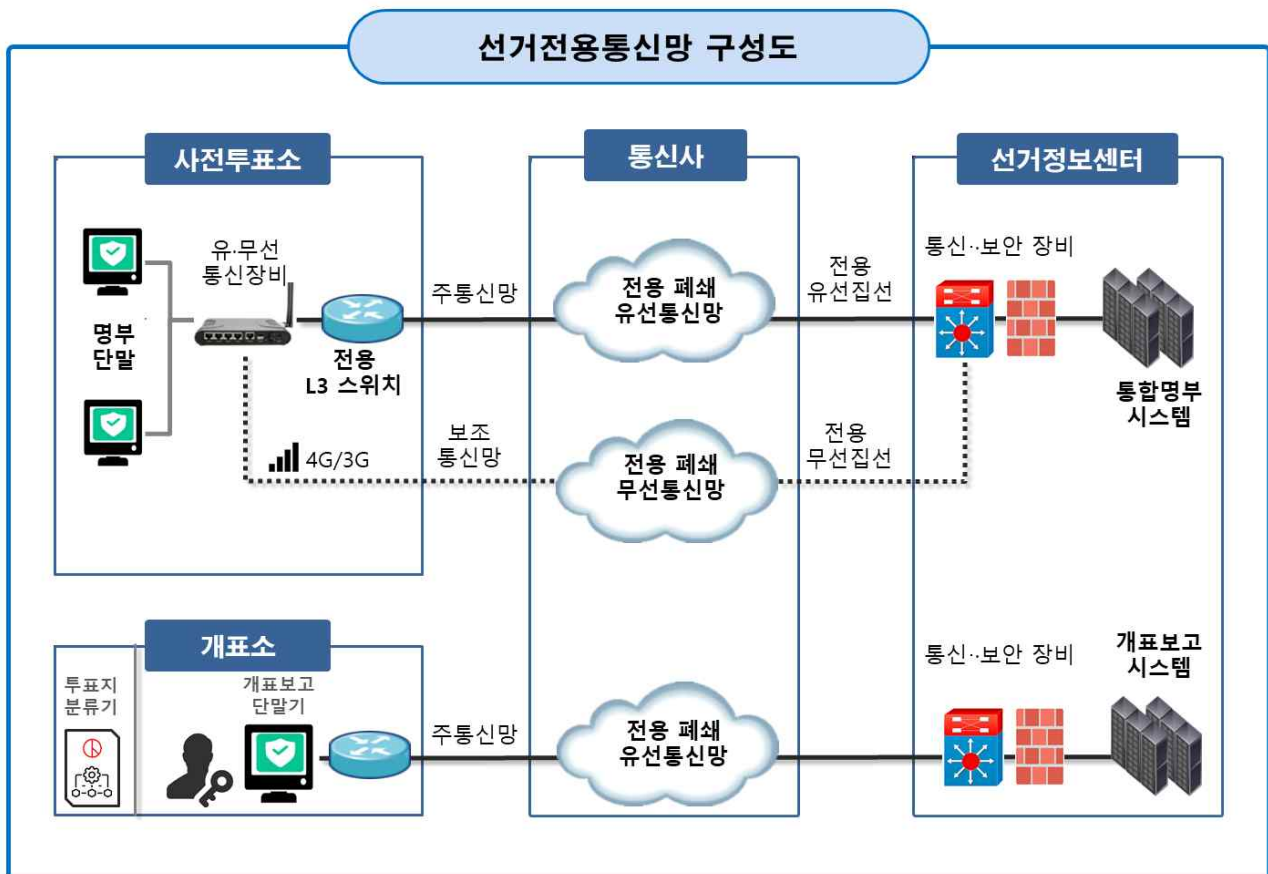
선거전용통신망 구성도

사전투표소

유·무선 통신장비

명부 단말

전용 L3 스위치

4G/3G

주통신망

보조 통신망

통신사

전용 폐쇄 유선통신망

전용 폐쇄 무선통신망

전용 유선집선

전용 무선집선

선거정보센터

통신·보안 장비

통합명부 시스템

개표소

투표지 분류기

개표보고 단말기

주통신망

전용 폐쇄 유선통신망

통신·보안 장비

개표보고 시스템